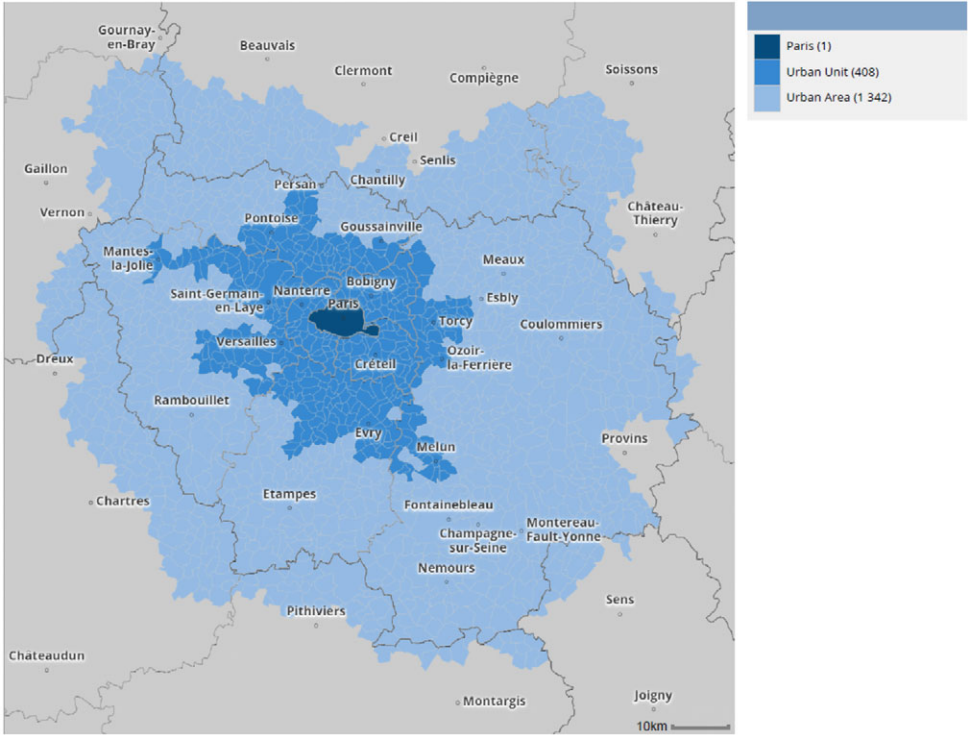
Paris (1)
Urban Unit (408)
Urban Area (1 342)

Gournay-en-Bray
Beauvais
Clermont
Compiègne
Soissons
Creil
Senlis
Gaillon
Chantilly
Persan
Château-Thierry
Vernon
Pontoise
Goussainville
Mantes-la-Jolie
Meaux
Bobigny
Saint-Germain-en-Laye
Nanterre
Esbly
Paris
Torcy
Coulommiers
Dreux
Versailles
Ozoir-la-Ferriere
Créteil
Rambouillet
Evry
Provins
Melun
Chartres
Etampes
Fontainebleau
Champagne-sur-Seine
Montereau-Fault-Yonne
Nemours
Pithiviers
Sens
Châteaudun
Montargis
Joigny
10km